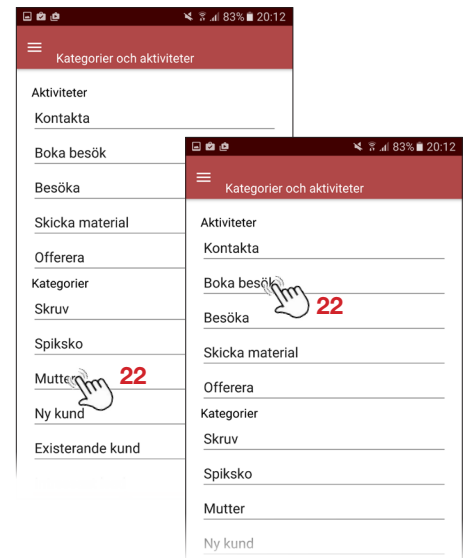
83% 20:12

Kategorier och aktiviteter

Aktiviteter

Kontakta

Boka besök

Besöka

Skicka material

Offerera

Kategorier

Skruv

Spiksko

Mutter

22

Ny kund

Existerande kund

83% 20:12

Kategorier och aktiviteter

Aktiviteter

Kontakta

Boka besök

22

Besöka

Skicka material

Offerera

Kategorier

Skruv

Spiksko

Mutter

Ny kund